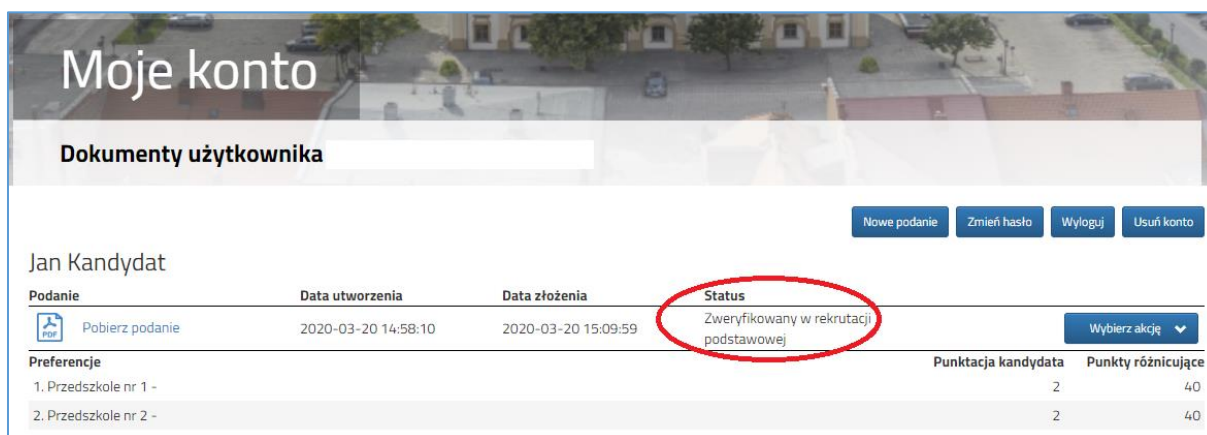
Moje konto

Dokumenty użytkownika

Nowe podanie Zmień hasło Wyloguj Usuń konto

Jan Kandydat

| Podanie | Data utworzenia | Data złożenia | Status | |
|---|---|---|---|---|
| PDF Pobierz podanie | 2020-03-20 14:58:10 | 2020-03-20 15:09:59 | Zweryfikowany w rekrutacji podstawowej | Wybierz akcję |

| Preferencje | Punktacja kandydata | Punkty różnicujące |
|---|---|---|
| 1. Przedszkole nr 1 - | 2 | 40 |
| 2. Przedszkole nr 2 - | 2 | 40 |